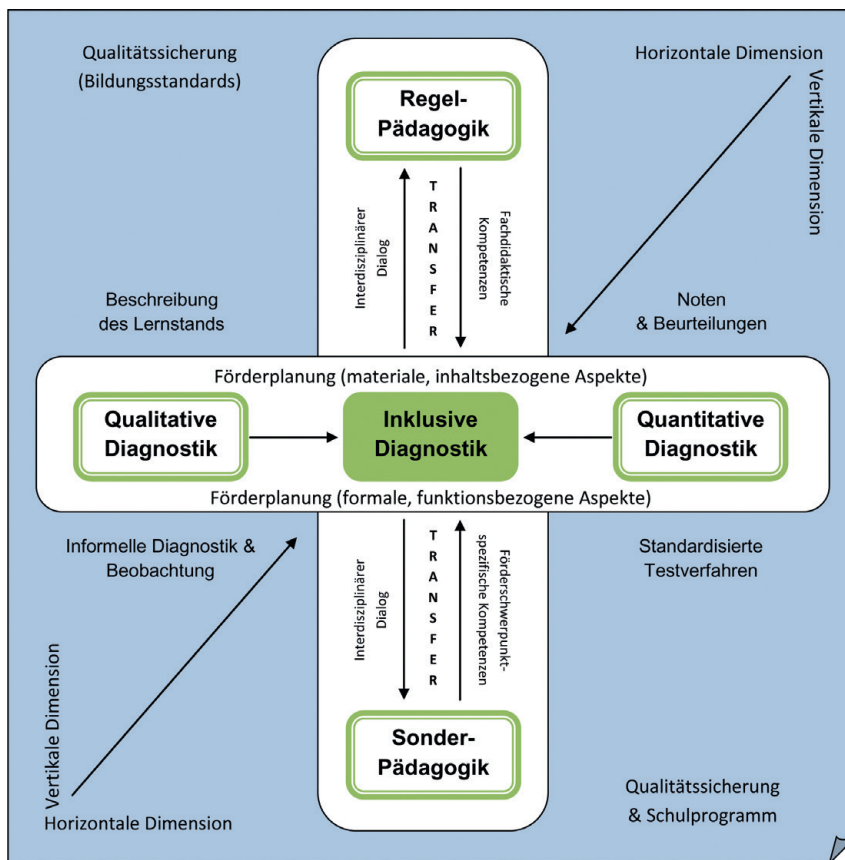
Qualitätssicherung (Bildungsstandards)

Regel-Pädagogik

Horizontale Dimension

Vertikale Dimension

Interdisziplinärer Dialog

TRANSFER

Fachdidaktische Kompetenzen

Beschreibung des Lernstands

Noten & Beurteilungen

Förderplanung (materiale, inhaltsbezogene Aspekte)

Qualitative Diagnostik

Inklusive Diagnostik

Quantitative Diagnostik

Förderplanung (formale, funktionsbezogene Aspekte)

Informelle Diagnostik & Beobachtung

Interdisziplinärer Dialog

TRANSFER

Förderschwerpunkt-spezifische Kompetenzen

Standardisierte Testverfahren

Vertikale Dimension

Horizontale Dimension

Sonder-Pädagogik

Qualitätssicherung & Schulprogramm